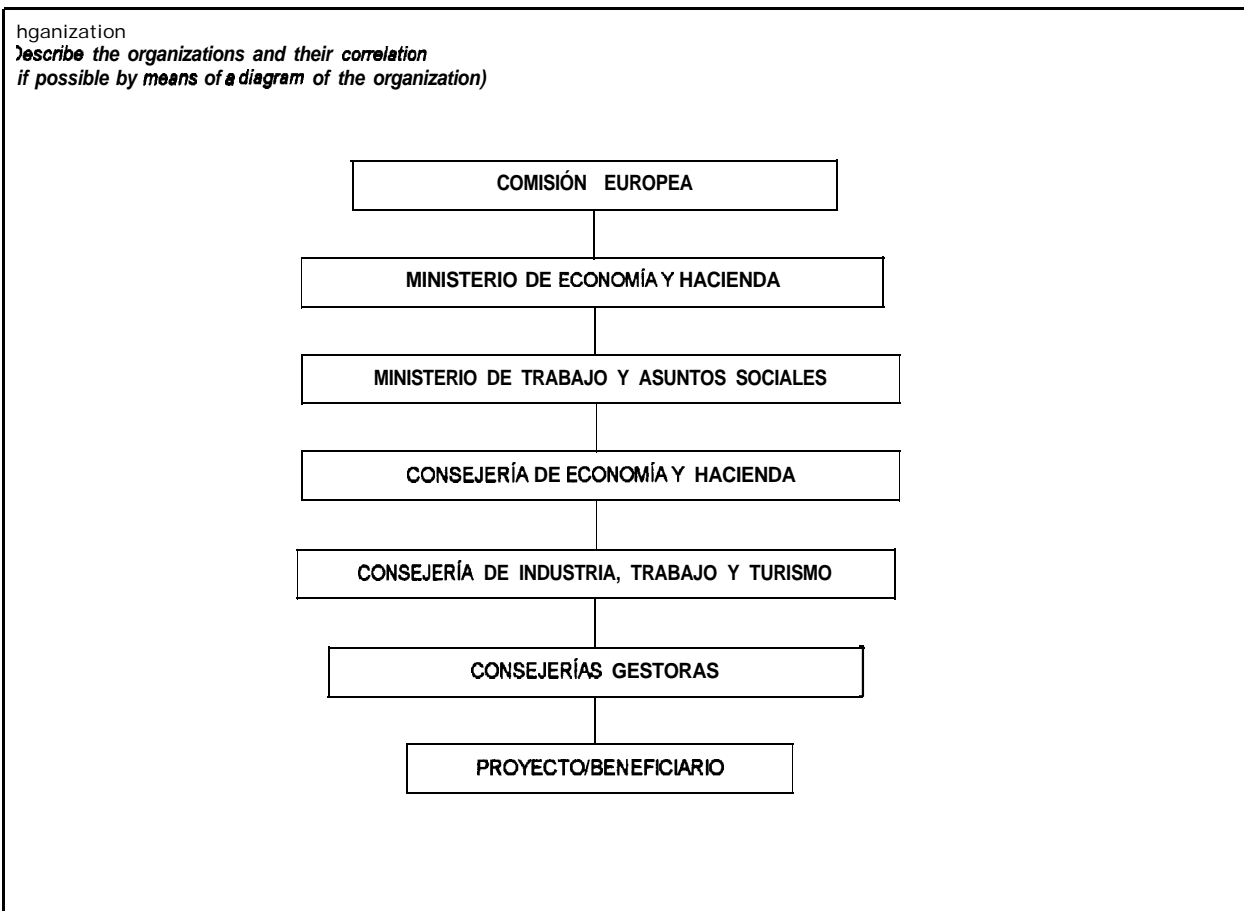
hganization
)escribe the organizations and their correlation
if possible by means of a diagram of the organization)

COMISIÓN EUROPEA

MINISTERIO DE ECONOMÍA Y HACIENDA

MINISTERIO DE TRABAJO Y ASUNTOS SOCIALES

CONSEJERÍA DE ECONOMÍA Y HACIENDA

CONSEJERÍA DE INDUSTRIA, TRABAJO Y TURISMO

CONSEJERÍAS GESTORAS

PROYECTO/BENEFICIARIO